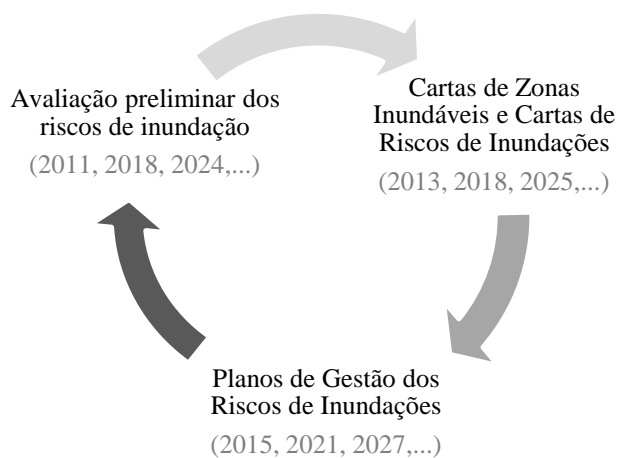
Avaliação preliminar dos riscos de inundação
(2011, 2018, 2024,...)

Cartas de Zonas Inundáveis e Cartas de Riscos de Inundações
(2013, 2018, 2025,...)

Planos de Gestão dos Riscos de Inundações
(2015, 2021, 2027,...)